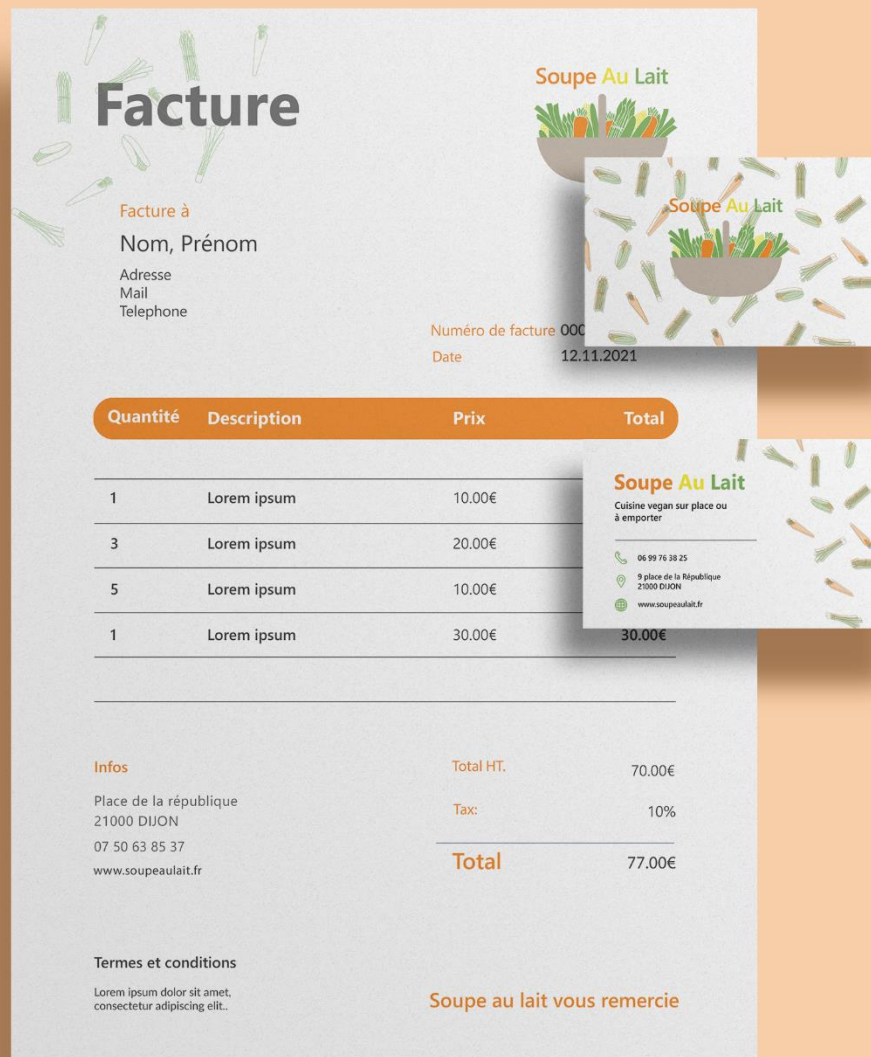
Facture

Soupe Au Lait

Soupe Au Lait

Facture à

Nom, Prénom

Adresse
Mail
Telephone

Numéro de facture 000

Date 12.11.2021

| Quantité | Description | Prix | Total |
|---|---|---|---|
| 1 | Lorem ipsum | 10.00€ | |
| 3 | Lorem ipsum | 20.00€ | |
| 5 | Lorem ipsum | 10.00€ | |
| 1 | Lorem ipsum | 30.00€ | 30.00€ |

Soupe Au Lait
Cuisine vegan sur place ou à emporter

06 99 76 38 25
9 place de la République
21000 DIJON
www.soupeaulait.fr

Infos

Place de la république
21000 DIJON
07 50 63 85 37
www.soupeaulait.fr

Total HT. 70.00€
Tax: 10%
Total 77.00€

Termes et conditions

Lorem ipsum dolor sit amet, consectetur adipiscing elit..

Soupe au lait vous remercie